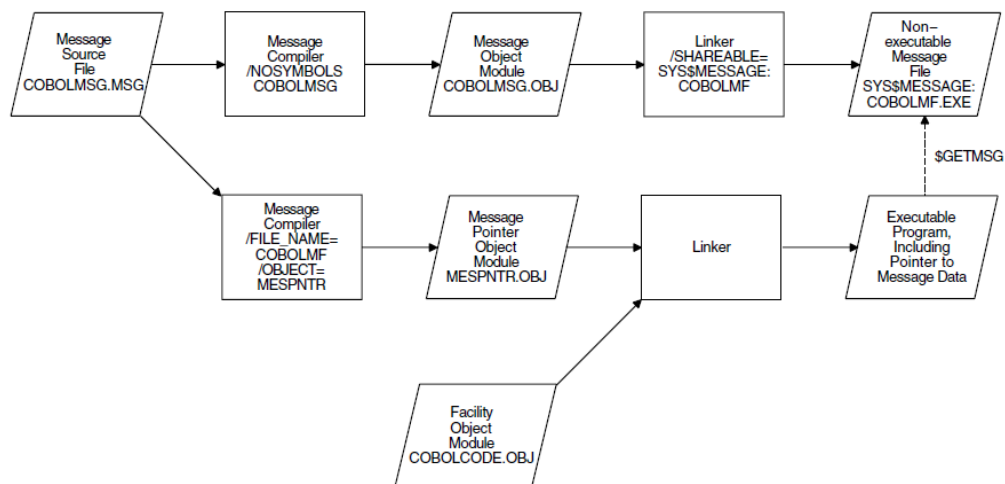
Message Source File COBOLMSG.MSG

Message Compiler /NOSYMBOLS COBOLMSG

Message Object Module COBOLMSG.OBJ

Linker /SHAREABLE= SYS$MESSAGE: COBOLMF

Non–executable Message File SYS$MESSAGE: COBOLMF.EXE

$GETMSG

Message Compiler /FILE_NAME= COBOLMF /OBJECT= MESPNTR

Message Pointer Object Module MESPNTR.OBJ

Linker

Executable Program, Including Pointer to Message Data

Facility Object Module COBOLCODE.OBJ